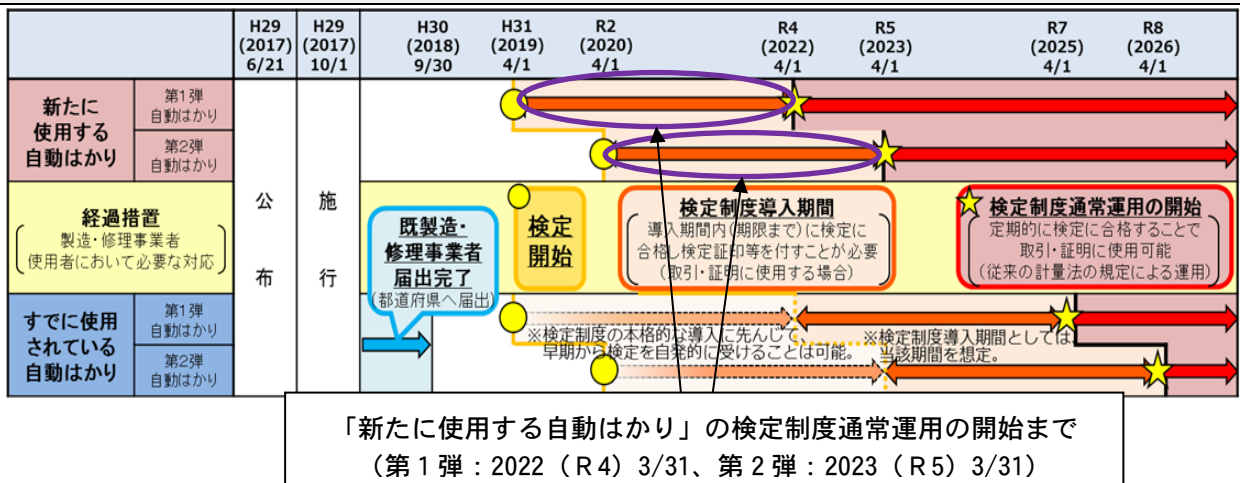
| | | H29 (2017) 6/21 | H29 (2017) 10/1 | H30 (2018) 9/30 | H31 (2019) 4/1 | R2 (2020) 4/1 | R4 (2022) 4/1 | R5 (2023) 4/1 | R7 (2025) 4/1 | R8 (2026) 4/1 |
|---|---|---|---|---|---|---|---|---|---|---|
| 新たに使用する自動はかり | 第1弾 自動はかり | | | | | | | | | |
| | 第2弾 自動はかり | | | | | | | | | |
| 経過措置 (製造・修理事業者 使用者において必要な対応) | | 公布 | 施行 | | | | | | | |
| すでに使用されている自動はかり | 第1弾 自動はかり | | | | | | | | | |
| | 第2弾 自動はかり | | | | | | | | | |

既製造・修理事業者届出完了
(都道府県へ届出)

検定開始

検定制度導入期間
導入期間内(期限まで)に検定に合格し検定証印等を付すことが必要
(取引・証明に使用する場合)

検定制度通常運用の開始
定期的に検定に合格することで取引・証明に使用可能
(従来の計量法の規定による運用)

※検定制度の本格的な導入に先んじて、早期から検定を自発的に受けることは可能。

※検定制度導入期間としては、当該期間を想定。

「新たに使用する自動はかり」の検定制度通常運用の開始まで
(第1弾:2022(R4)3/31、第2弾:2023(R5)3/31)